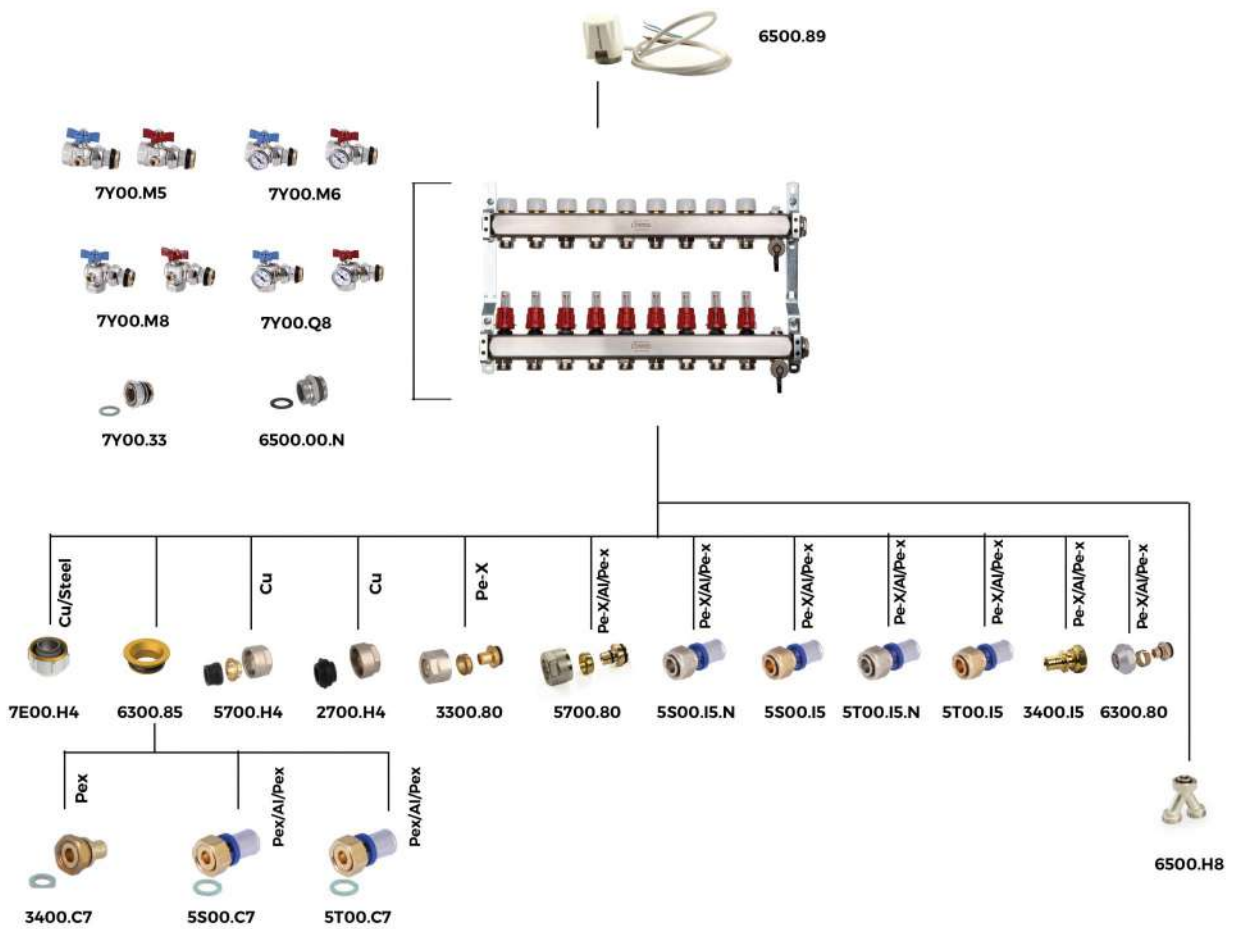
6500.89

7Y00.M5

7Y00.M6

7Y00.M8

7Y00.Q8

7Y00.33

6500.00.N

Cu/Steel

Cu

Cu

Pe-X

Pe-X/Al/Pe-x

Pe-X/Al/Pe-x

Pe-X/Al/Pe-x

Pe-X/Al/Pe-x

Pe-X/Al/Pe-x

Pe-X/Al/Pe-x

Pe-X/Al/Pe-x

7E00.H4

6300.85

5700.H4

2700.H4

3300.80

5700.80

5S00.I5.N

5S00.I5

5T00.I5.N

5T00.I5

3400.I5

6300.80

Pex

Pex/Al/Pex

Pex/Al/Pex

3400.C7

5S00.C7

5T00.C7

6500.H8